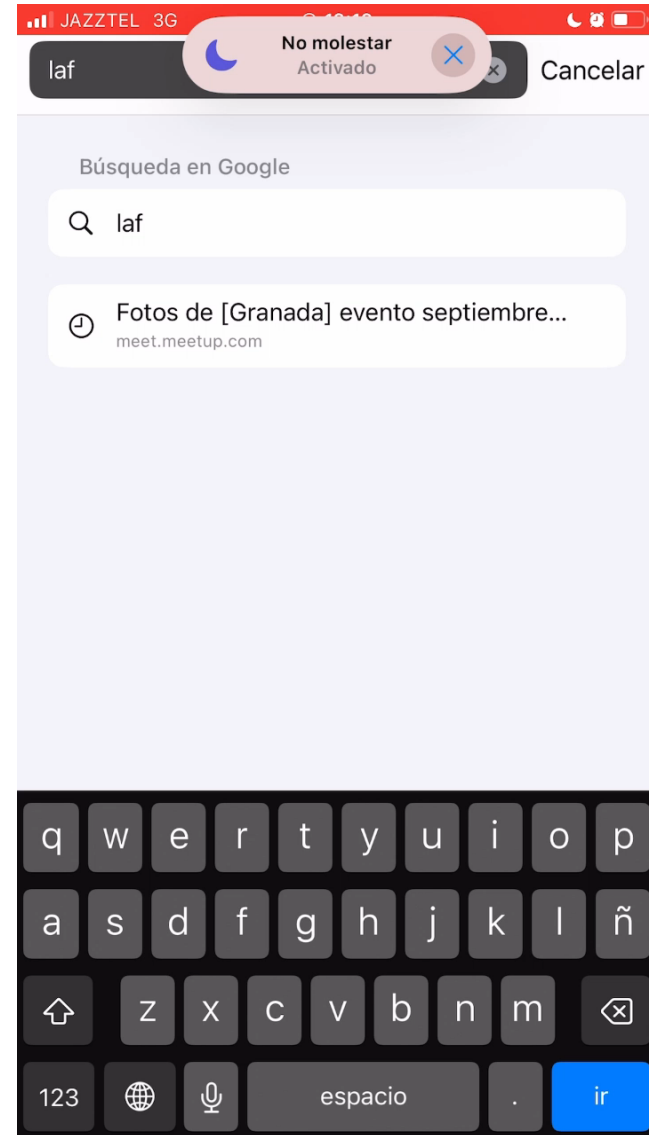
JAZZTEL 3G

No molestar
Activado

laf

Cancelar

Búsqueda en Google

laf

Fotos de [Granada] evento septiembre...
meet.meetup.com

q w e r t y u i o p
a s d f g h j k l ñ
z x c v b n m
123 espacio . ir